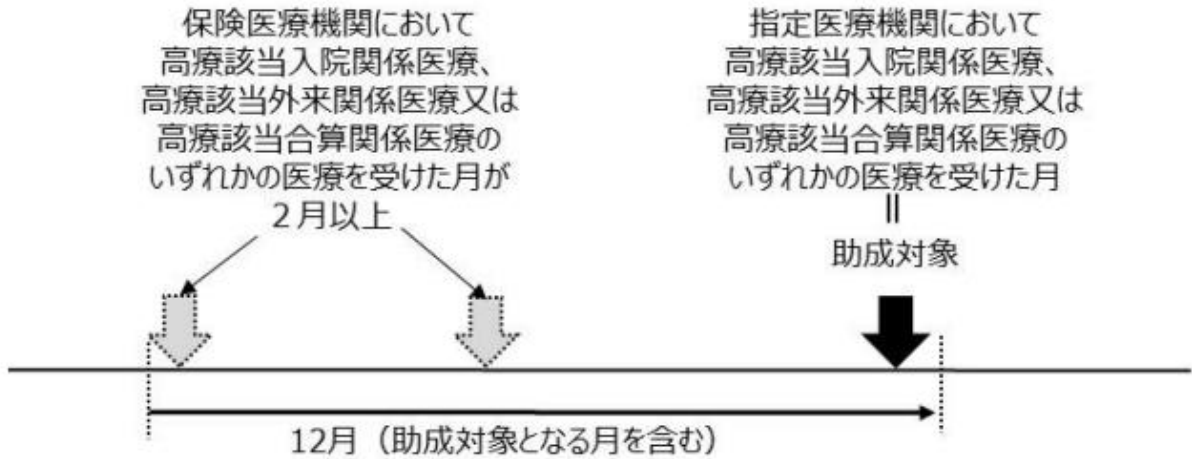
保険医療機関において
高療該当入院関係医療、
高療該当外来関係医療又は
高療該当合算関係医療の
いずれかの医療を受けた月が
２月以上

指定医療機関において
高療該当入院関係医療、
高療該当外来関係医療又は
高療該当合算関係医療の
いずれかの医療を受けた月
॥
助成対象

12月（助成対象となる月を含む）